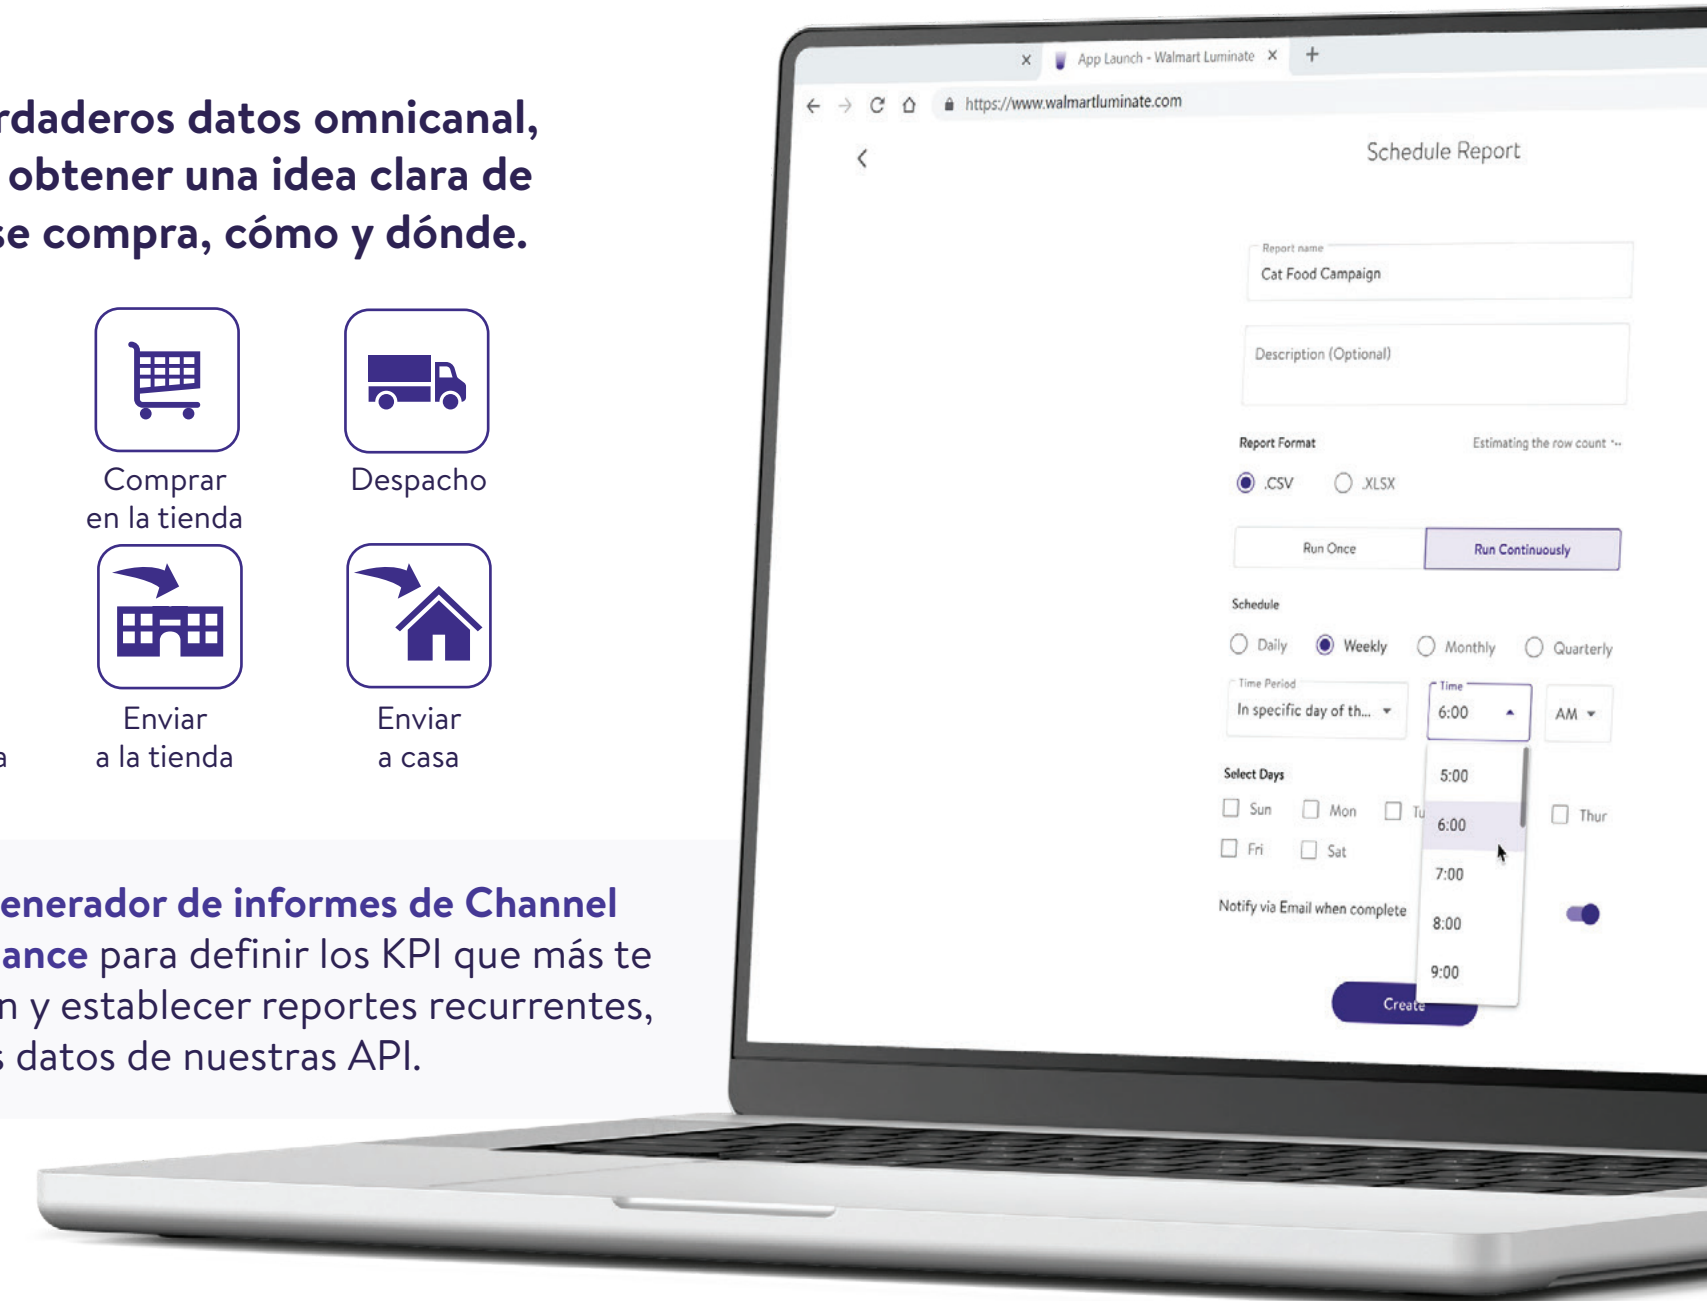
rdaderos datos omnicanal, obtener una idea clara de se compra, cómo y dónde.

Comprar en la tienda

Despacho

Enviar a la tienda

Enviar a casa

a

enerador de informes de Channel ance para definir los KPI que más te n y establecer reportes recurrentes, datos de nuestras API.

App Launch - Walmart Luminate ×

https://www.walmartluminate.com

Schedule Report

Report name
Cat Food Campaign

Description (Optional)

Report Format
Estimating the row count

.CSV
.XLSX

Run Once
Run Continuously

Schedule

Daily
Weekly
Monthly
Quarterly

Time Period
In specific day of th...

Time
6:00

AM

5:00
6:00
7:00
8:00
9:00

Select Days

Sun
Mon
Tu
Thur
Fri
Sat

Notify via Email when complete

Create